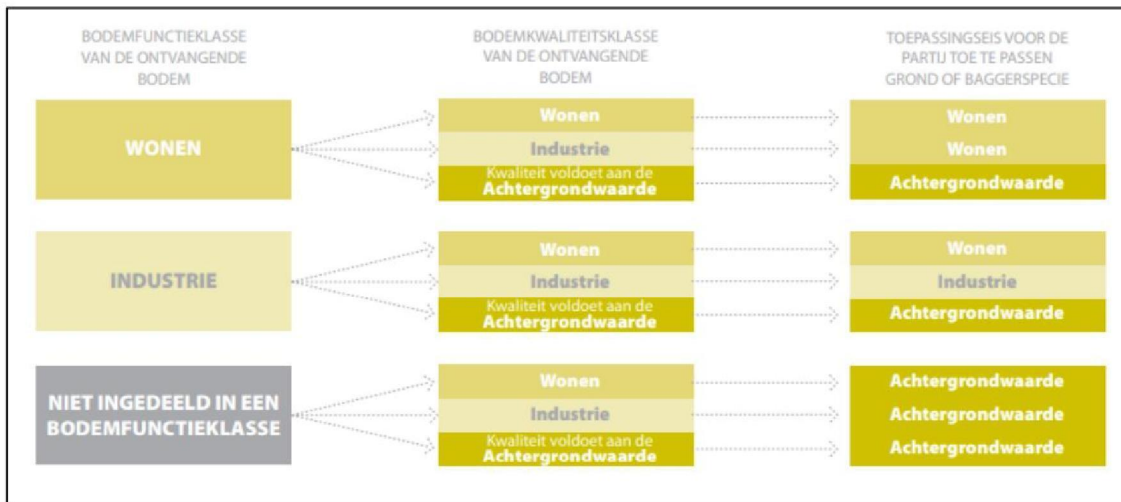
BODEMFUNCTIEKLASSE VAN DE ONTVANGENDE BODEM

BODEMKWALITEITSKLASSE VAN DE ONTVANGENDE BODEM

TOEPASSINGSEIS VOOR DE PARTIJ TOE TE PASSEN GROND OF BAGGERSPECIE

WONEN

Wonen

Industrie

Kwaliteit voldoet aan de Achtergrondwaarde

Wonen

Wonen

Achtergrondwaarde

INDUSTRIE

Wonen

Industrie

Kwaliteit voldoet aan de Achtergrondwaarde

Wonen

Industrie

Achtergrondwaarde

NIET INGEDEELD IN EEN BODEMFUNCTIEKLASSE

Wonen

Industrie

Kwaliteit voldoet aan de Achtergrondwaarde

Achtergrondwaarde

Achtergrondwaarde

Achtergrondwaarde